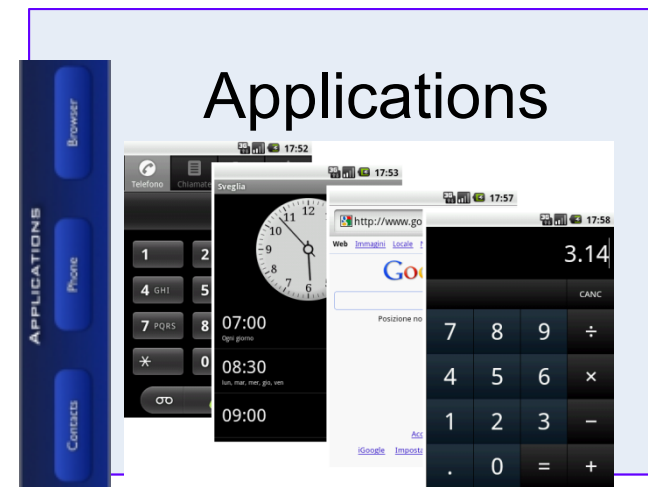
Applications

APPLICATIONS

Browser

Phone

Contacts

17:52

Telefono

Chiamate

1

2

4 GHI

5

7 PQRS

8

*

0

17:53

Sveglia

12

11

10

9

8

7

6

07:00

Ogni giorno

08:30

lun, mar, mer, gio, ven

09:00

17:57

http://www.go

Web Immagini Locale

Goo

Posizione no

Acc

iGoogle Imposta

17:58

3.14

CANC

7

8

9

÷

4

5

6

×

1

2

3

−

.

0

=

+